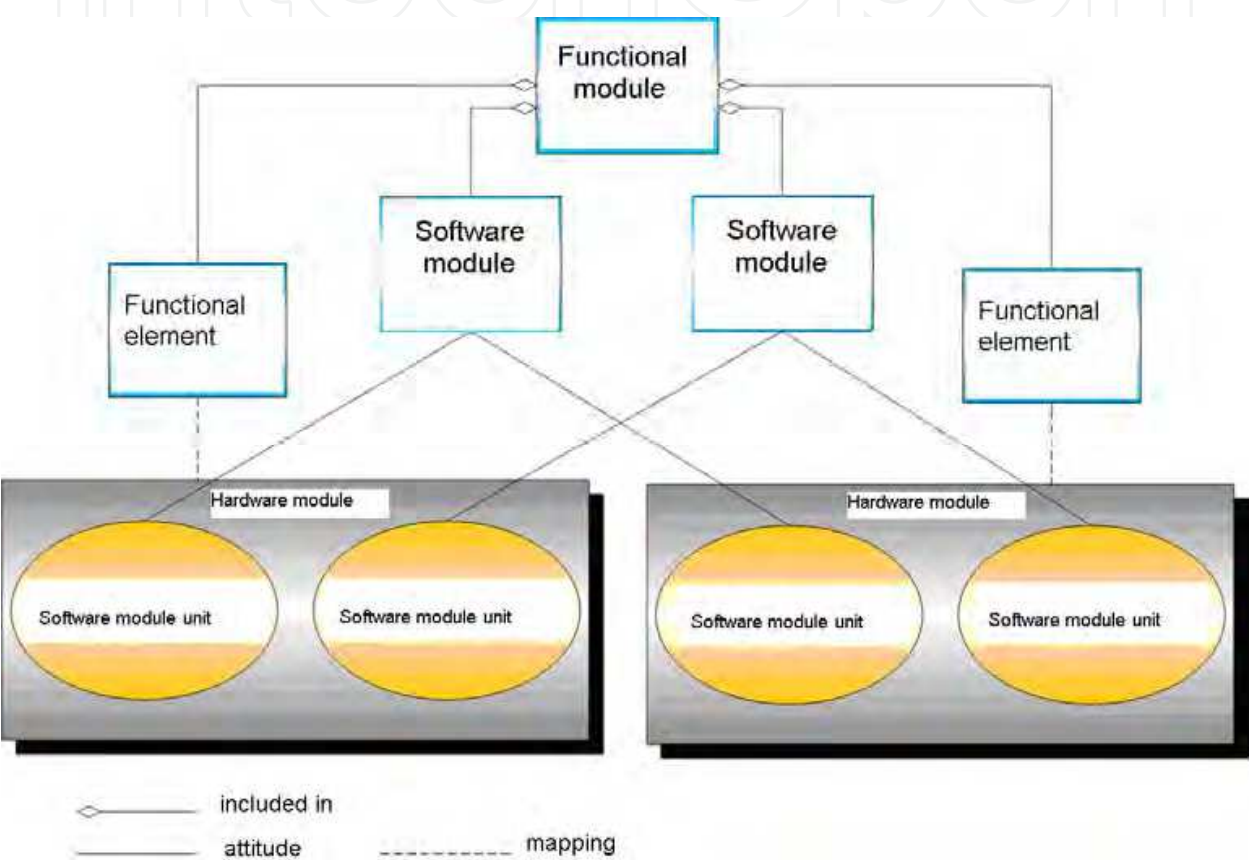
Functional module

Software module

Software module

Functional element

Functional element

Hardware module

Software module unit

Software module unit

Hardware module

Software module unit

Software module unit

included in

attitude

mapping